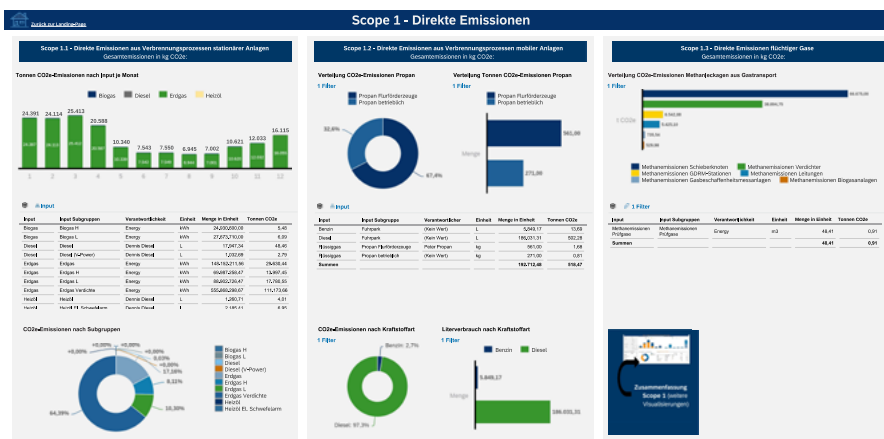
Zurück zur LandingPage

Scope 1 - Direkte Emissionen

Scope 1.1 - Direkte Emissionen aus Verbrennungsprozessen stationärer Anlagen
Gesamtemissionen in kg CO2e:

Tonnen CO2e-Emissionen nach Input je Monat

Biogas Diesel Erdgas Heizöl

24.391 24.114 25.413 20.588 10.240 7.543 7.556 6.945 7.002 10.621 12.033 16.115

1 2 3 4 5 6 7 8 9 10 11 12

Input

| Input | Input Subgruppen | Verantwortlicher | Einheit | Menge in Einheit | Tonnen CO2e |
|---|---|---|---|---|---|
| Biogas | Biogas H | Energy | kWh | 24.000.000,00 | 5,40 |
| Biogas | Biogas L | Energy | kWh | 27.571.716,00 | 6,20 |
| Diesel | Diesel | Dennis Diesel | L | 17.947,34 | 48,46 |
| Diesel | Diesel (V-Power) | Dennis Diesel | L | 1.032,69 | 2,79 |
| Erdgas | Erdgas | Energy | kWh | 145.183.271,98 | 29.638,44 |
| Erdgas | Erdgas H | Energy | kWh | 69.067.250,47 | 13.997,45 |
| Erdgas | Erdgas L | Energy | kWh | 86.663.730,47 | 17.766,55 |
| Erdgas | Erdgas Verdichte | Energy | kWh | 555.889.290,67 | 111.173,66 |
| Heizöl | Heizöl | Dennis Diesel | L | 1.260,71 | 4,01 |
| Heizöl | Heizöl EL Schwefelarm | Dennis Diesel | L | 2.185,41 | 6,95 |

CO2e-Emissionen nach Subgruppen

+0,00% +0,00% 0,00% 0,03% 17,16% 8,32% 10,30% 64,39% +0,00%

Biogas H
Biogas L
Diesel
Diesel (V-Power)
Erdgas
Erdgas H
Erdgas L
Erdgas Verdichte
Heizöl
Heizöl EL Schwefelarm

Scope 1.2 - Direkte Emissionen aus Verbrennungsprozessen mobiler Anlagen
Gesamtemissionen in kg CO2e:

Verteilung CO2e-Emissionen Propan
1 Filter
Propan Flurförderzeuge
Propan betrieblich
32,6%
67,4%

Verteilung Tonnen CO2e-Emissionen Propan
1 Filter
Propan Flurförderzeuge
Propan betrieblich
Menge
561,00
271,00

Input

| Input | Input Subgruppe | Verantwortlicher | Einheit | Menge in Einheit | Tonnen CO2e |
|---|---|---|---|---|---|
| Benzin | Fuhrpark | (Kein Wert) | L | 5.849,17 | 13,69 |
| Diesel | Fuhrpark | (Kein Wert) | L | 186.201,31 | 502,26 |
| Flüssiggas | Propan Flurförderzeuge | Peter Propan | kg | 561,00 | 1,68 |
| Flüssiggas | Propan betrieblich | (Kein Wert) | kg | 271,00 | 0,81 |
| Summen | | | | 192.712,48 | 518,47 |

CO2e-Emissionen nach Kraftstofftart
1 Filter
Benzin: 2,7%
Diesel: 97,3%

Literverbrauch nach Kraftstofftart
1 Filter
Benzin Diesel
Menge
5.849,17
186.633,31

Scope 1.3 - Direkte Emissionen flüchtiger Gase
Gesamtemissionen in kg CO2e:

Verteilung CO2e-Emissionen Methanleckagen aus Gastransport
t CO2e
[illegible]

Methanemissionen Schieberknoten
Methanemissionen Verdichter
Methanemissionen GDRM-Stationen
Methanemissionen Leitungen
Methanemissionen Gasbeschaffenheitsmessanlagen
Methanemissionen Biogasanlagen

1 Filter

| Input | Input Subgruppe | Verantwortlicher | Einheit | Menge in Einheit | Tonnen CO2e |
|---|---|---|---|---|---|
| Methanemissionen Prüfgase | Methanemissionen Prüfgase | Energy | m3 | 48,41 | 0,91 |
| Summen | | | | 48,41 | 0,91 |

Zusammenfassung Scope 1 (weitere Visualisierungen)